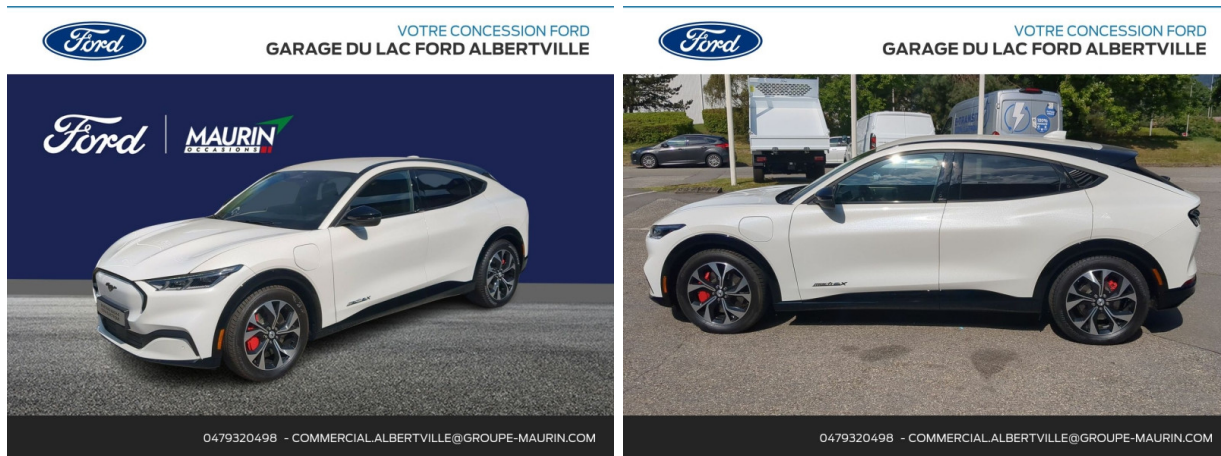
Ford

VOTRE CONCESSION FORD
GARAGE DU LAC FORD ALBERTVILLE

Ford | MAURIN OCCASIONS

0479320498 - COMMERCIAL.ALBERTVILLE@GROUPE-MAURIN.COM

Ford

VOTRE CONCESSION FORD
GARAGE DU LAC FORD ALBERTVILLE

0479320498 - COMMERCIAL.ALBERTVILLE@GROUPE-MAURIN.COM